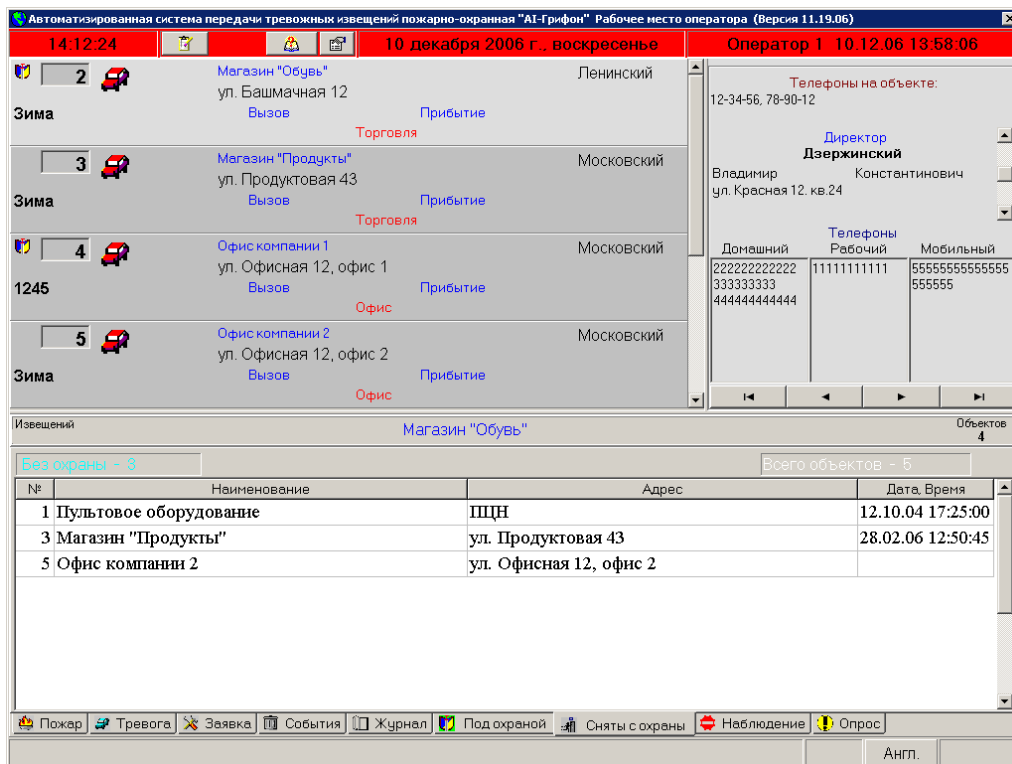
Автоматизированная система передачи тревожных извещений пожарно-охранная "AI-Грифон" Рабочее место оператора (Версия 11.19.06)

14:12:24 | 10 декабря 2006 г., воскресенье | Оператор 1 10.12.06 13:58:06

2 Магазин "Обувь" Ленинский
ул. Башмачная 12
Зима Вызов Прибытие
Торговля

3 Магазин "Продукты" Московский
ул. Продуктовая 43
Зима Вызов Прибытие
Торговля

4 Офис компании 1 Московский
ул. Офисная 12, офис 1
1245 Вызов Прибытие
Офис

5 Офис компании 2 Московский
ул. Офисная 12, офис 2
Зима Вызов Прибытие
Офис

Телефоны на объекте:
12-34-56, 78-90-12

Директор
Дзержинский
Владимир Константинович
ул. Красная 12. кв.24

Телефоны

| Домашний | Рабочий | Мобильный |
|---|---|---|
| 222222222222 333333333 444444444444 | 11111111111 | 55555555555555 555555 |

Извещений
Магазин "Обувь"
Объектов
4

Без охраны - 3
Всего объектов - 5

| № | Наименование | Адрес | Дата, Время |
|---|---|---|---|
| 1 | Пультовое оборудование | ПЦН | 12.10.04 17:25:00 |
| 3 | Магазин "Продукты" | ул. Продуктовая 43 | 28.02.06 12:50:45 |
| 5 | Офис компании 2 | ул. Офисная 12, офис 2 | |

Пожар | Тревога | Заявка | События | Журнал | Под охраной | Сняты с охраны | Наблюдение | Опрос

Англ.